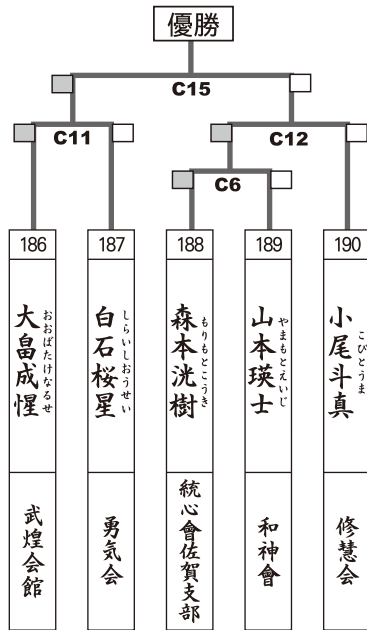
優勝

C15

C11

C12

C6

| 186 | 187 | 188 | 189 | 190 |
|---|---|---|---|---|
| 大畠成惺 おおばたけなるせ | 白石桜星 しらいしおうせい | 森本洸樹 もりもとこうき | 山本瑛士 やまもとえいじ | 小尾斗真 こびとうま |
| 武煌会館 | 勇気会 | 統心會佐賀支部 | 和神會 | 修慧会 |